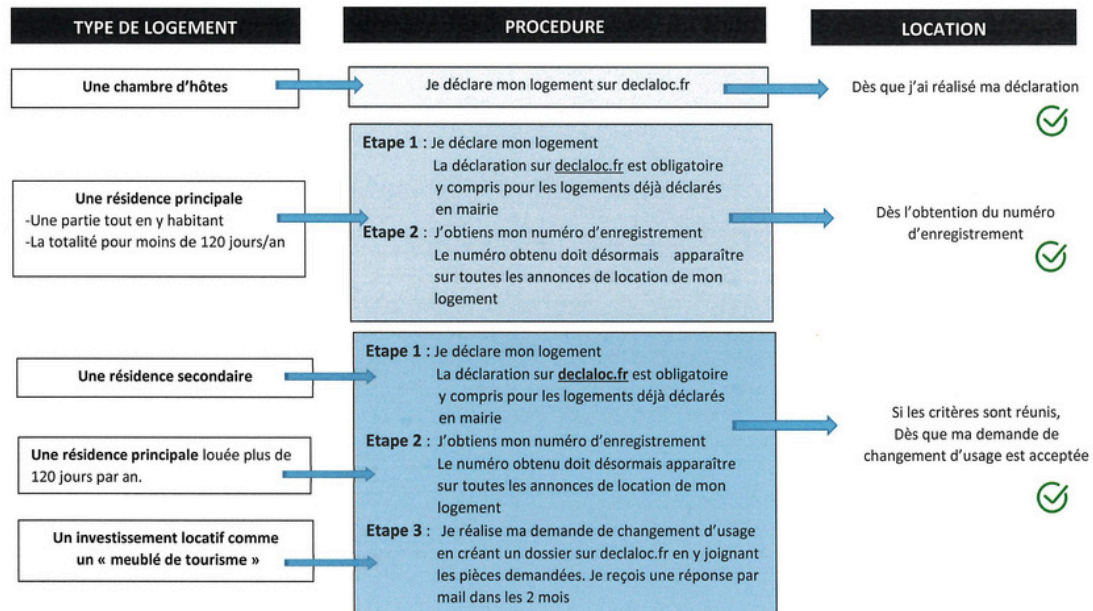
TYPE DE LOGEMENT

PROCEDURE

LOCATION

Une chambre d'hôtes

Je déclare mon logement sur declaloc.fr

Dès que j'ai réalisé ma déclaration

Une résidence principale
-Une partie tout en y habitant
-La totalité pour moins de 120 jours/an

Etape 1 : Je déclare mon logement
La déclaration sur declaloc.fr est obligatoire y compris pour les logements déjà déclarés en mairie
Etape 2 : J'obtiens mon numéro d'enregistrement
Le numéro obtenu doit désormais apparaître sur toutes les annonces de location de mon logement

Dès l'obtention du numéro d'enregistrement

Une résidence secondaire

Une résidence principale louée plus de 120 jours par an.

Un investissement locatif comme un « meublé de tourisme »

Etape 1 : Je déclare mon logement
La déclaration sur declaloc.fr est obligatoire y compris pour les logements déjà déclarés en mairie
Etape 2 : J'obtiens mon numéro d'enregistrement
Le numéro obtenu doit désormais apparaître sur toutes les annonces de location de mon logement
Etape 3 : Je réalise ma demande de changement d'usage en créant un dossier sur declaloc.fr en y joignant les pièces demandées. Je reçois une réponse par mail dans les 2 mois

Si les critères sont réunis,
Dès que ma demande de changement d'usage est acceptée